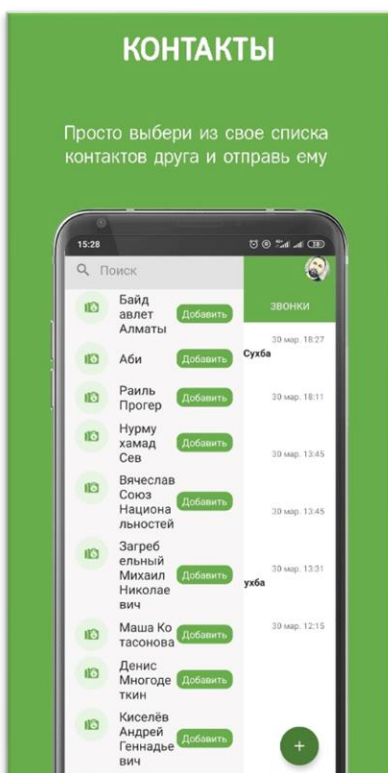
КОНТАКТЫ

Просто выбери из свое списка контактов друга и отправь ему

15:28

Поиск

ЗВОНКИ

Байдавлет Алматы Добавить

30 мар. 18:27

Аби Добавить

Сухба

Раиль Прогер Добавить

30 мар. 18:11

Нурмухамад Сев Добавить

30 мар. 13:45

Вячеслав Союз Национальностей Добавить

30 мар. 13:45

Загребельный Михаил Николаевич Добавить

30 мар. 13:31

ухба

Маша Котасонова Добавить

30 мар. 12:15

Денис Многодеткин Добавить

Киселёв Андрей Геннадьевич Добавить

+